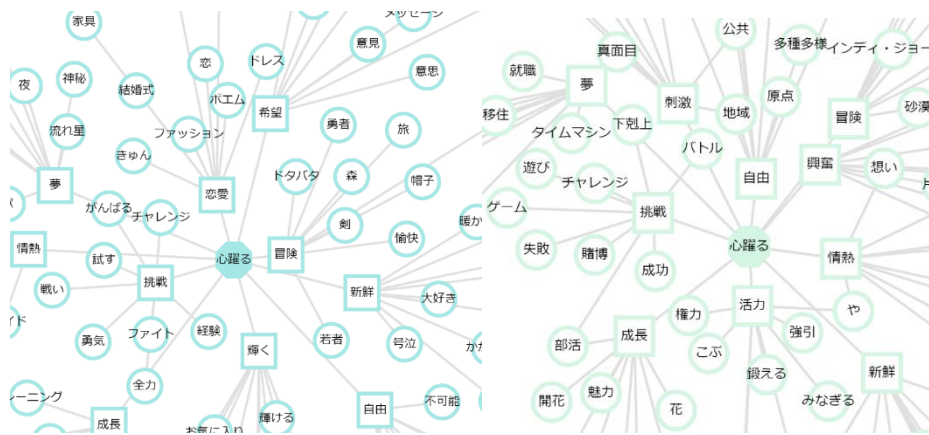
家具
メッセージ
夜
神秘
結婚式
恋
ドレス
意見
意思
ポエム
希望
流れ星
ファッション
勇者
旅
きゅん
恋愛
ドタバタ
森
帽子
夢
がんばる
チャレンジ
剣
暖か
情熱
心躍る
冒険
愉快
試す
挑戦
戦い
新鮮
大好き
ド
ファイト
経験
勇気
輝く
若者
号泣
か
全力
ーニング
成長
お気に入り
輝ける
自由
不可能

公共
真面目
多種多様
インディ・ジョー
就職
夢
移住
刺激
原点
地域
冒険
砂漠
タイムマシン
下剋上
バトル
遊び
自由
興奮
想い
チャレンジ
ゲーム
挑戦
失敗
賭博
心躍る
情熱
成功
活力
権力
や
部活
成長
強引
こぶ
鍛える
開花
魅力
みなぎる
新鮮
花